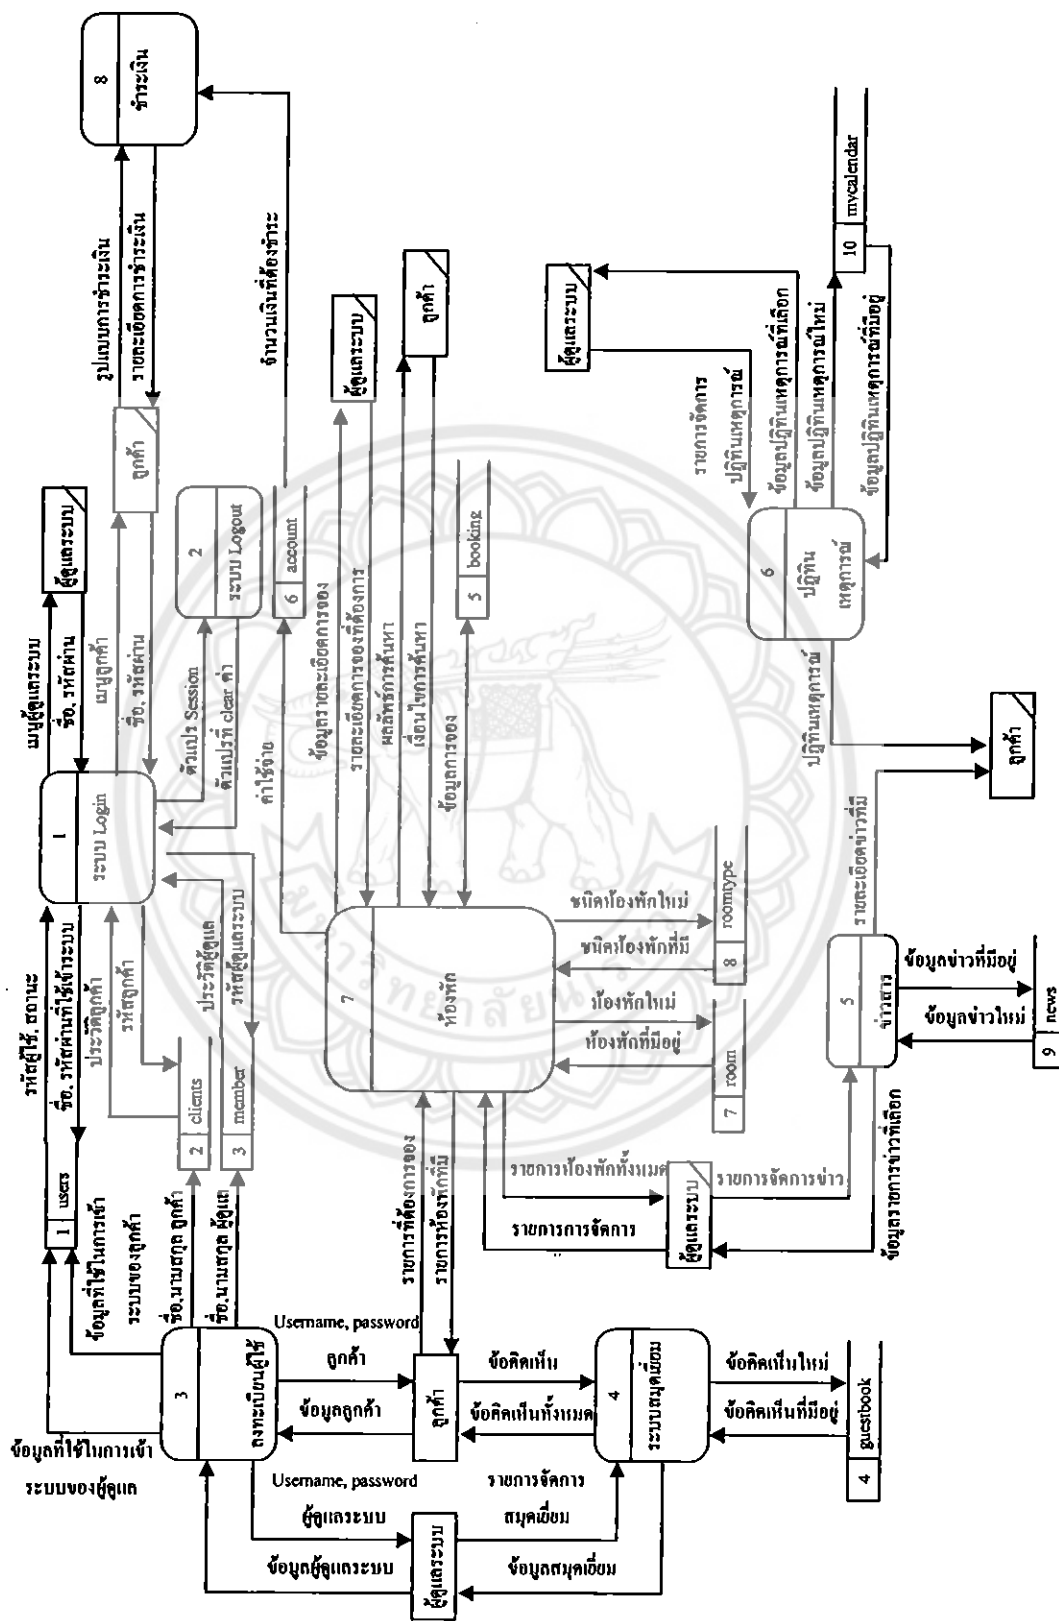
1
ระบบ Login

2
ระบบ Logout

3
ลงทะเบียนผู้ใช้

4
ระบบสมุดเยี่ยม

5
ข่าวสาร

6
ปฏิทินเหตุการณ์

7
ห้องพัก

8
ชำระเงิน

1 users
2 clients
3 member
4 guestbook
5 booking
6 account
7 room
8 roomtype
9 news
10 mycalendar

ผู้ดูแลระบบ
ลูกค้า

รหัสผู้ใช้, สถานะ
ชื่อ, รหัสผ่านที่ใช้เข้าระบบ
เมนูผู้ดูแลระบบ
ชื่อ, รหัสผ่าน
เมนูลูกค้า
ชื่อ, รหัสผ่าน
รูปแบบการชำระเงิน
รายละเอียดการชำระเงิน
จำนวนเงินที่ต้องชำระ
ตัวแปร Session
ตัวแปรที่ clear ค่า
ประวัติลูกค้า
รหัสลูกค้า
ประวัติผู้ดูแล
รหัสผู้ดูแลระบบ
ข้อมูลที่ใช้ในการเข้าระบบของลูกค้า
ข้อมูลที่ใช้ในการเข้าระบบของผู้ดูแล
ชื่อ,นามสกุล ลูกค้า
ชื่อ,นามสกุล ผู้ดูแล
ค่าใช้จ่าย
ข้อมูลรายละเอียดการจอง
รายละเอียดการจองที่ต้องการ
ผลลัพธ์การค้นหา
เงื่อนไขการค้นหา
ข้อมูลการจอง
ชนิดห้องพักใหม่
ชนิดห้องพักที่มี
ห้องพักใหม่
ห้องพักที่มีอยู่
รายการที่ต้องการจอง
รายการห้องพักที่มี
รายการห้องพักทั้งหมด
รายการการจัดการ
รายการจัดการข่าว
ข้อมูลรายการข่าวที่เลือก
รายละเอียดข่าวที่มี
ข้อมูลข่าวที่มีอยู่
ข้อมูลข่าวใหม่
ปฏิทินเหตุการณ์
รายการจัดการปฏิทินเหตุการณ์
ข้อมูลปฏิทินเหตุการณ์ที่เลือก
ข้อมูลปฏิทินเหตุการณ์ใหม่
ข้อมูลปฏิทินเหตุการณ์ที่มีอยู่
Username, password ลูกค้า
ข้อมูลลูกค้า
Username, password ผู้ดูแลระบบ
ข้อมูลผู้ดูแลระบบ
ข้อคิดเห็น
ข้อคิดเห็นทั้งหมด
ข้อคิดเห็นใหม่
ข้อคิดเห็นที่มีอยู่
รายการจัดการสมุดเยี่ยม
ข้อมูลสมุดเยี่ยม